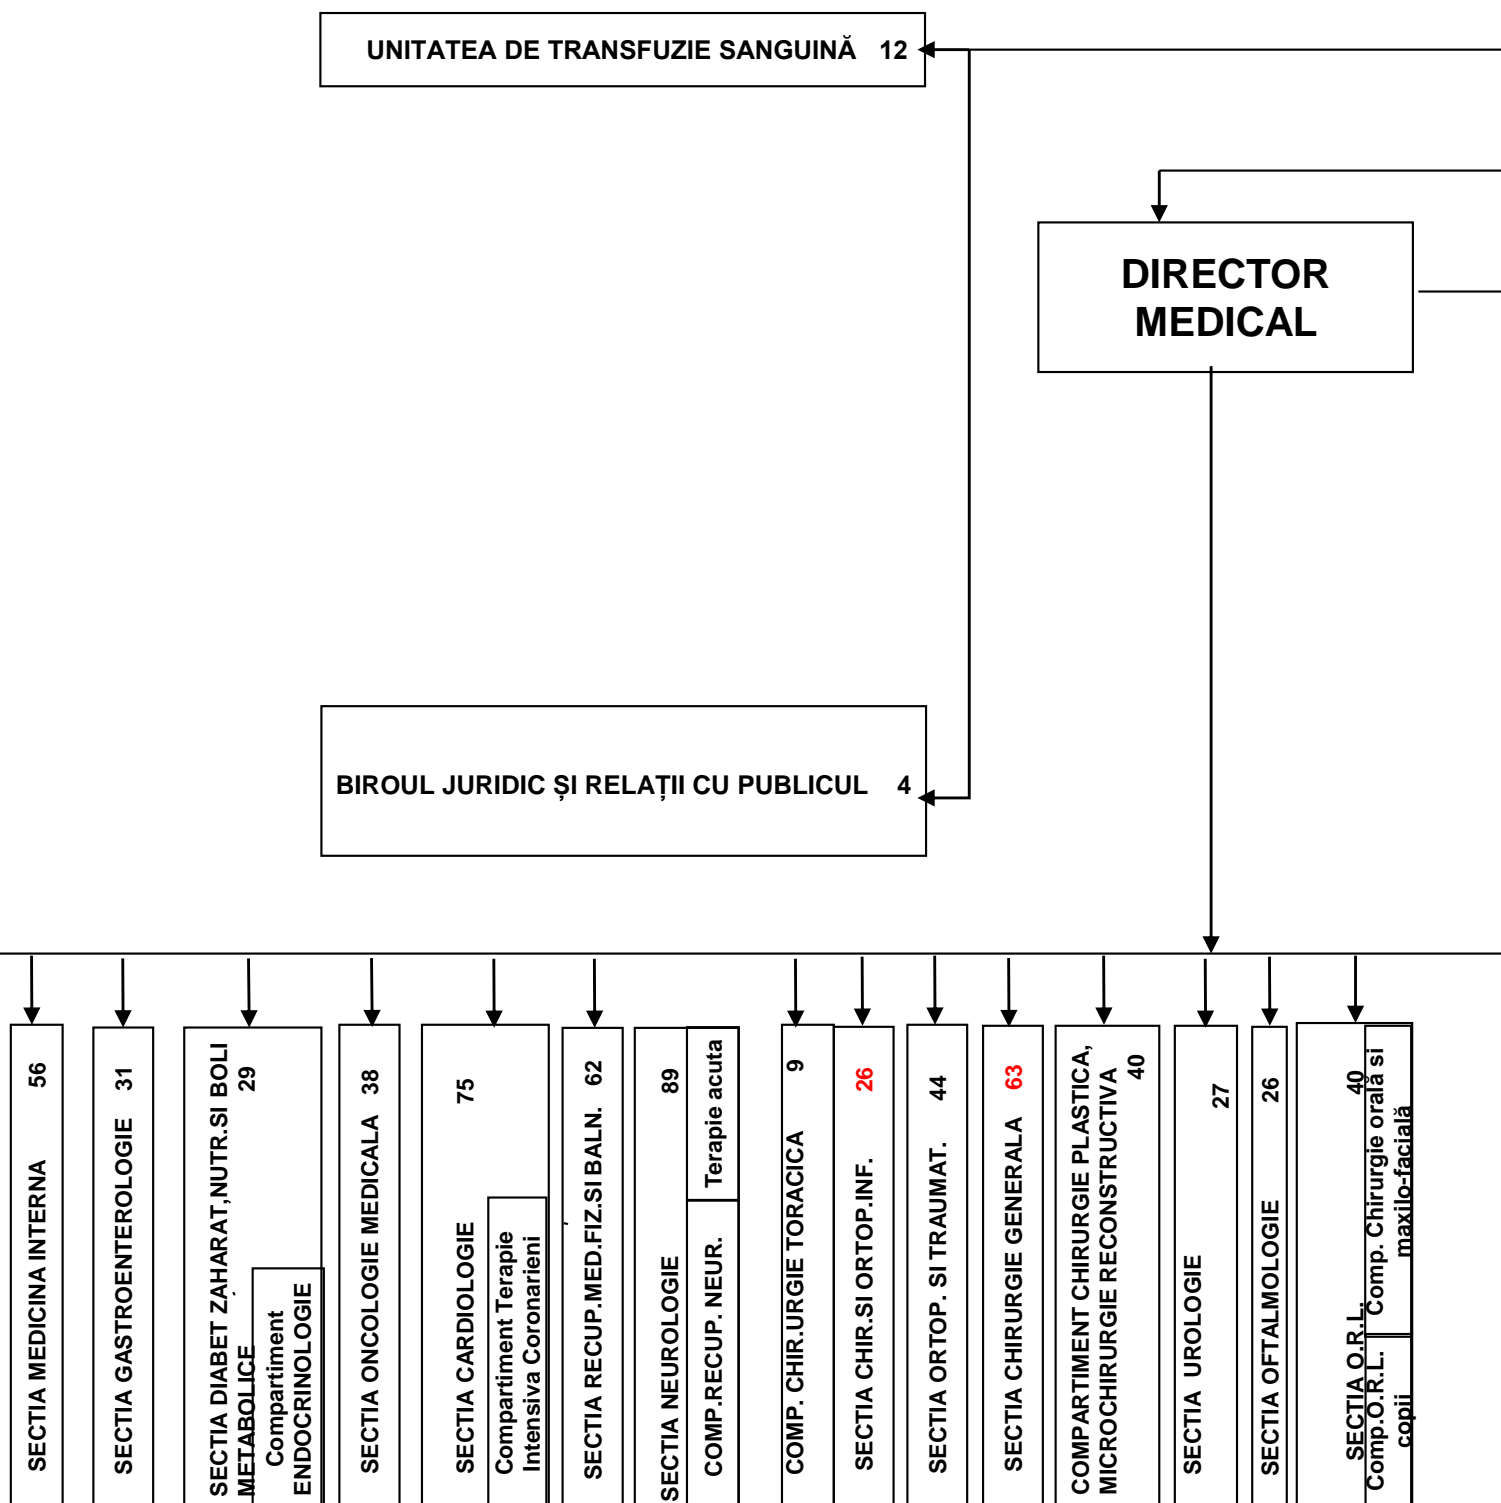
UNITATEA DE TRANSFUZIE SANGUINĂ 12

DIRECTOR MEDICAL

BIROUL JURIDIC ȘI RELAȚII CU PUBLICUL 4

SECTIA MEDICINA INTERNA 56

SECTIA GASTROENTEROLOGIE 31

SECTIA DIABET ZAHARAT,NUTR.SI BOLI METABOLICE 29

Compartiment ENDOCRINOLOGIE

SECTIA ONCOLOGIE MEDICALA 38

SECTIA CARDIOLOGIE 75

Compartiment Terapie Intensiva Coronarieni

SECTIA RECUP.MED.FIZ.SI BALN. 62

SECTIA NEUROLOGIE 89

Terapie acuta

COMP.RECUP. NEUR.

COMP. CHIR.URGIE TORACICA 9

SECTIA CHIR.SI ORTOP.INF. 26

SECTIA ORTOP. SI TRAUMAT. 44

SECTIA CHIRURGIE GENERALA 63

COMPARTIMENT CHIRURGIE PLASTICA, MICROCHIRURGIE RECONSTRUCTIVA 40

SECTIA UROLOGIE 27

SECTIA OFTALMOLOGIE 26

SECTIA O.R.L. 40

Comp. Chirurgie orală și maxilo-facială

Comp.O.R.L. copii